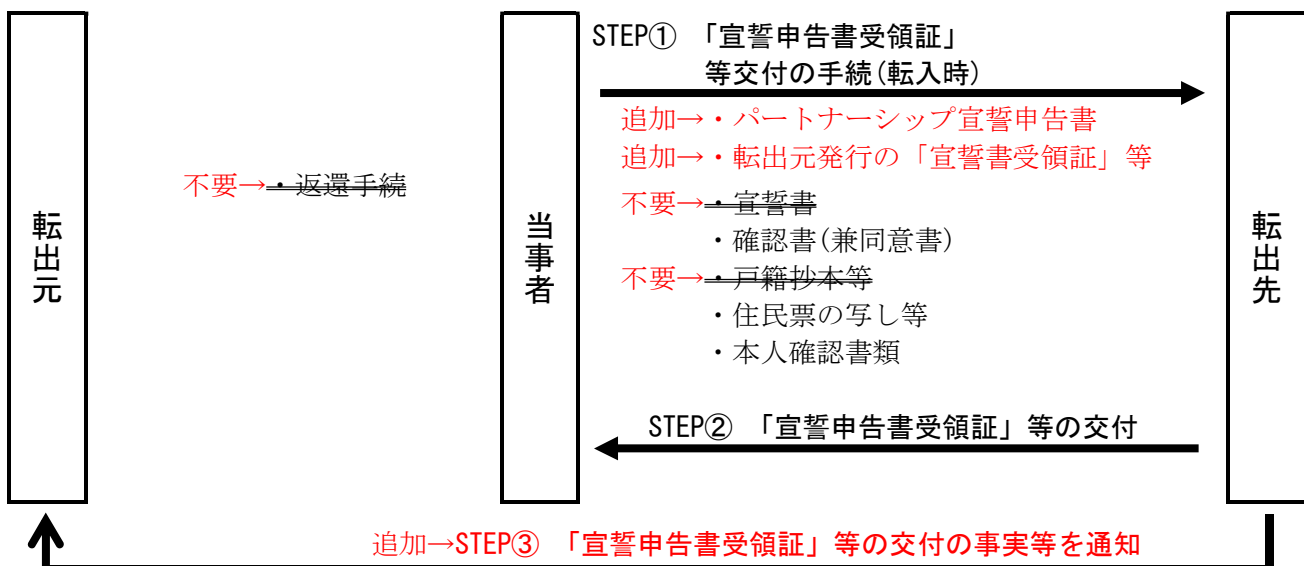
転出元

不要→・返還手続

当事者

STEP① 「宣誓申告書受領証」等交付の手続(転入時)

追加→・パートナーシップ宣誓申告書
追加→・転出元発行の「宣誓書受領証」等
不要→・宣誓書
・確認書(兼同意書)
不要→・戸籍抄本等
・住民票の写し等
・本人確認書類

STEP② 「宣誓申告書受領証」等の交付

転出先

追加→STEP③ 「宣誓申告書受領証」等の交付の事実等を通知